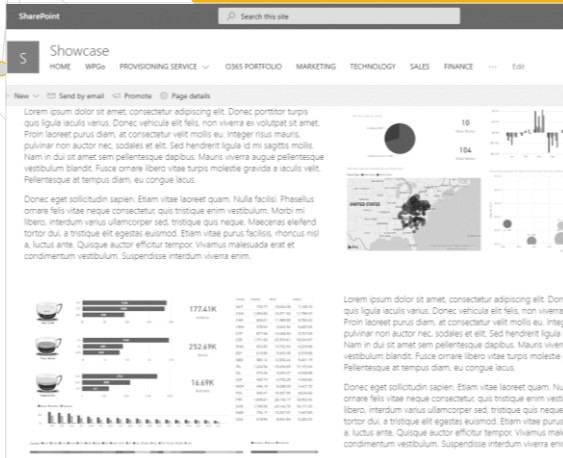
SharePoint

Search this site

S

Showcase

HOME WPGo PROVISIONING SERVICE O365 PORTFOLIO MARKETING TECHNOLOGY SALES FINANCE ··· Edit

New Send by email Promote Page details

Lorem ipsum dolor sit amet, consectetur adipiscing elit. Donec porttitor turpis quis ligula iaculis varius. Donec vehicula elit felis, non viverra ex volutpat sit amet. Proin laoreet purus diam, at consectetur velit mollis eu. Integer risus mauris, pulvinar non auctor nec, sodales et elit. Sed hendrerit ligula id mi sagittis mollis. Nam in dui sit amet sem pellentesque dapibus. Mauris viverra augue pellentesque vestibulum blandit. Fusce ornare libero vitae turpis molestie gravida a iaculis velit. Pellentesque at tempus diam, eu congue lacus.

Donec eget sollicitudin sapien. Etiam vitae laoreet quam. Nulla facilisi. Phasellus ornare felis vitae neque consectetur, quis tristique enim vestibulum. Morbi mi libero, interdum varius ullamcorper sed, tristique quis neque. Maecenas eleifend tortor dui, a tristique elit egestas euismod. Etiam vitae purus facilisis, rhoncus nisl a, luctus ante. Quisque auctor efficitur tempor. Vivamus malesuada erat et condimentum vestibulum. Suspendisse interdum viverra enim.

10

104

UNITED STATES

177.41K

252.69K

16.69K

Lorem ipsum dolor sit amet, consectetur adipiscing elit. Done quis ligula iaculis varius. Donec vehicula elit felis, non viverra Proin laoreet purus diam, at consectetur velit mollis eu. Integ pulvinar non auctor nec, sodales et elit. Sed hendrerit ligula Nam in dui sit amet sem pellentesque dapibus. Mauris viverr vestibulum blandit. Fusce ornare libero vitae turpis molestie Pellentesque at tempus diam, eu congue lacus.

Donec eget sollicitudin sapien. Etiam vitae laoreet quam. Nu ornare felis vitae neque consectetur, quis tristique enim vest libero, interdum varius ullamcorper sed, tristique quis neque tortor dui, a tristique elit egestas euismod. Etiam vitae purus a, luctus ante. Quisque auctor efficitur tempor. Vivamus mal condimentum vestibulum. Suspendisse interdum viverra eni